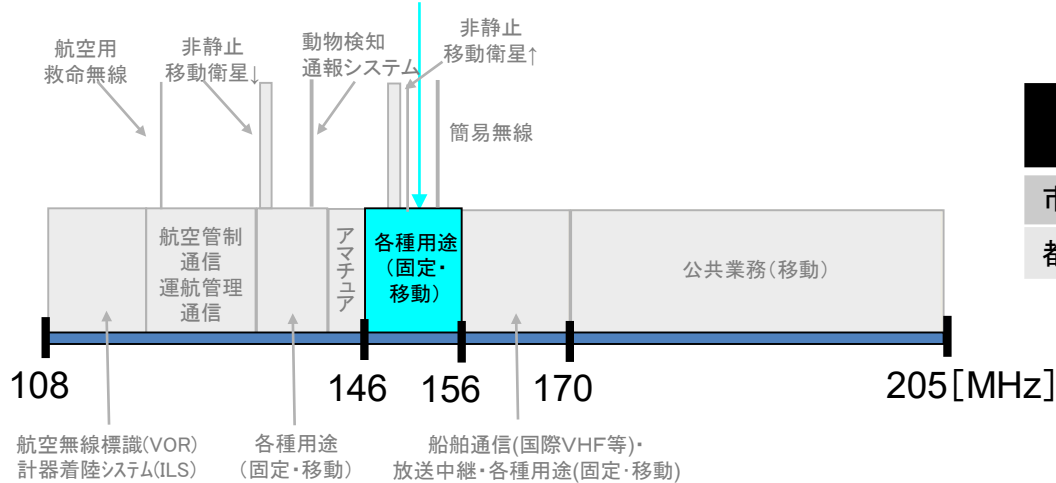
航空用
救命無線

非静止
移動衛星↓

動物検知
通報システム

非静止
移動衛星↑

簡易無線

航空管制
通信
運航管理
通信

アマチュア

各種用途
（固定・
移動）

公共業務（移動）

市

都

108

146

156

170

205［MHz］

航空無線標識(VOR)
計器着陸ｼｽﾃﾑ(ILS)

各種用途
（固定・移動）

船舶通信(国際VHF等)・
放送中継・各種用途(固定・移動)